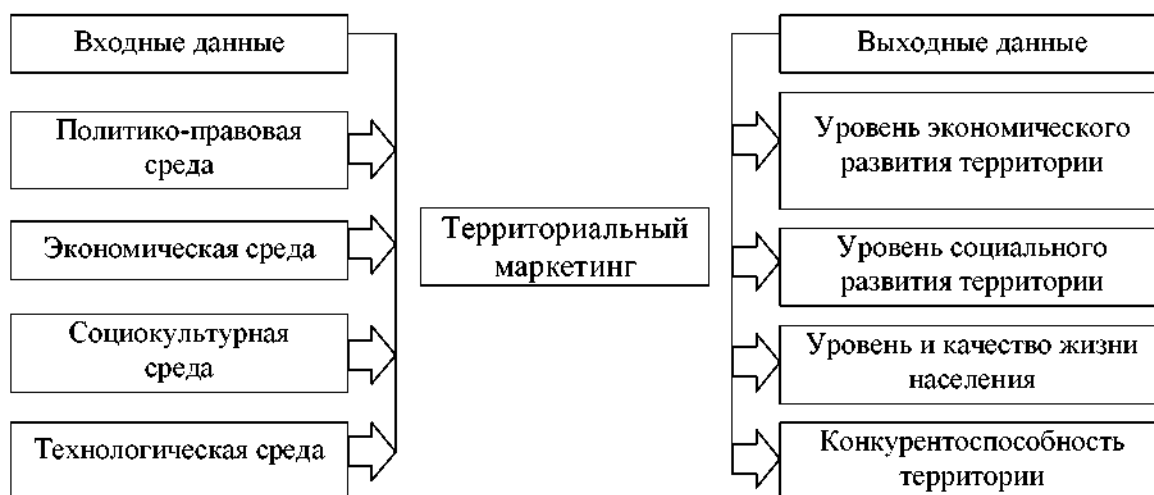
Входные данные

Политико-правовая среда

Экономическая среда

Социокультурная среда

Технологическая среда

Территориальный маркетинг

Выходные данные

Уровень экономического развития территории

Уровень социального развития территории

Уровень и качество жизни населения

Конкурентоспособность территории